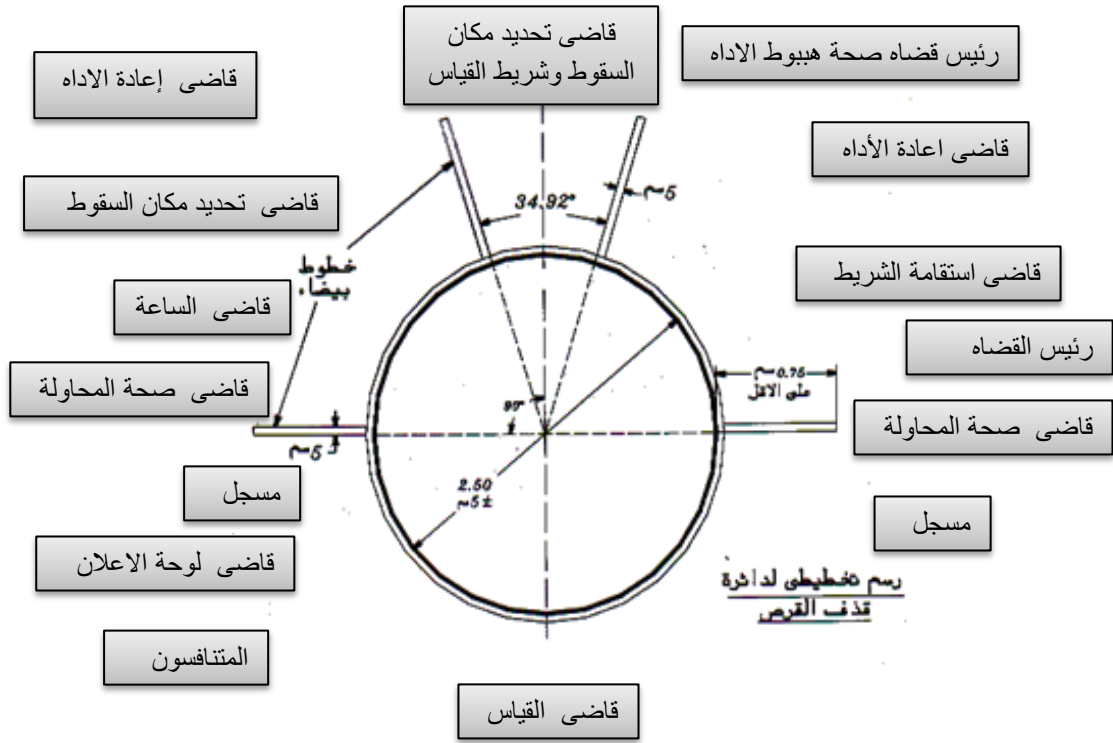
قاضى تحديد مكان السقوط وشريط القياس

رئيس قضاه صحة هبوط الاداه

قاضى إعادة الاداه

قاضى اعادة الأداه

قاضى تحديد مكان السقوط

34.92°

5سم

خطوط بيضاء

قاضى استقامة الشريط

قاضى الساعة

رئيس القضاه

قاضى صحة المحاولة

0.75سم على الاقل

قاضى صحة المحاولة

90°

5سم

مسجل

2.50 5سم±

مسجل

قاضى لوحة الاعلان

رسم تخطيطى لدائرة قذف القرص

المتنافسون

قاضى القياس